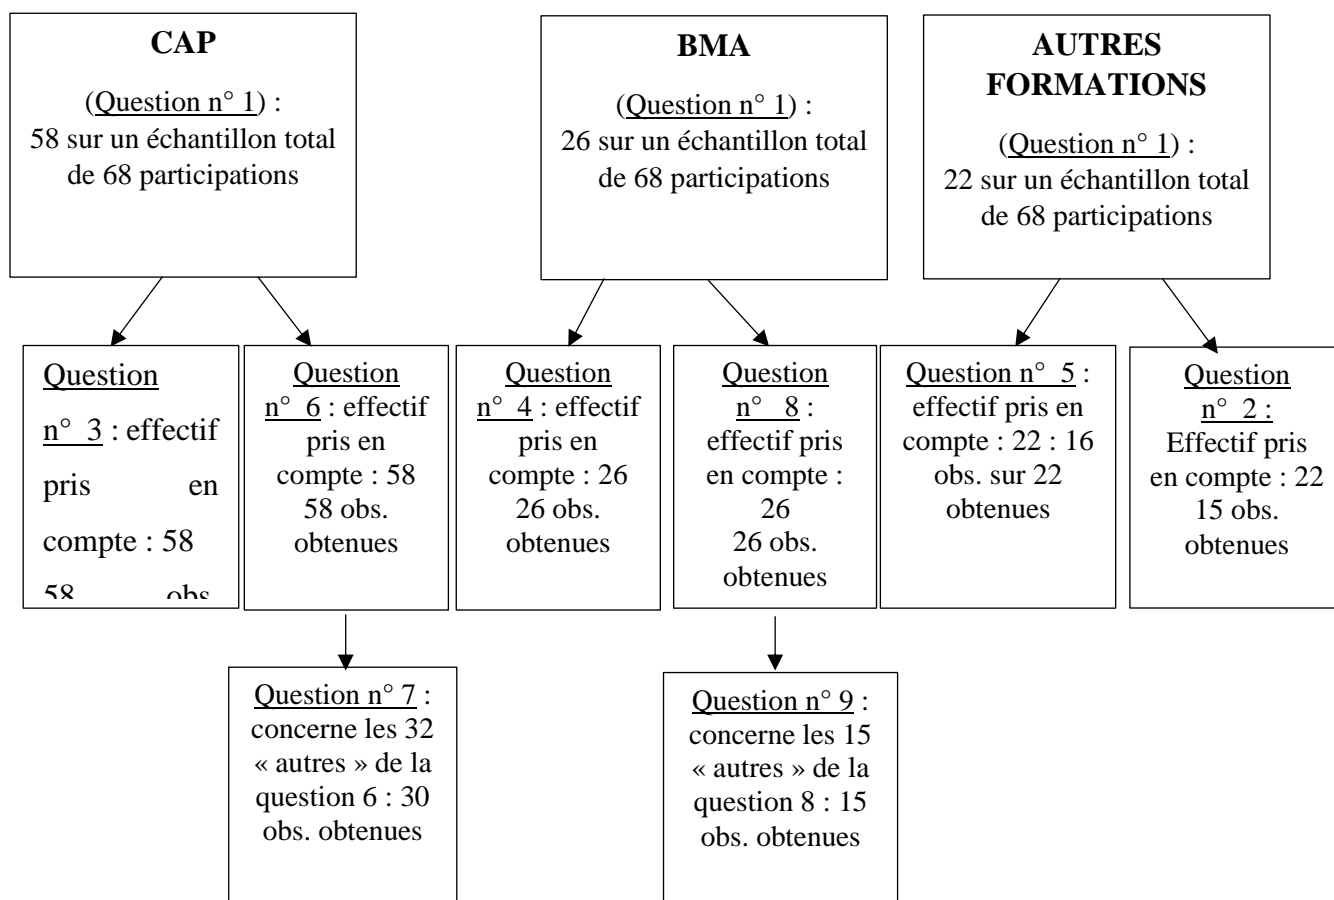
CAP

(Question n° 1) : 58 sur un échantillon total de 68 participations

BMA

(Question n° 1) : 26 sur un échantillon total de 68 participations

AUTRES FORMATIONS

(Question n° 1) : 22 sur un échantillon total de 68 participations

Question n° 3 : effectif pris en compte : 58 58 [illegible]

Question n° 6 : effectif pris en compte : 58 58 obs. obtenues

Question n° 4 : effectif pris en compte : 26 26 obs. obtenues

Question n° 8 : effectif pris en compte : 26 26 obs. obtenues

Question n° 5 : effectif pris en compte : 22 : 16 obs. sur 22 obtenues

Question n° 2 : Effectif pris en compte : 22 15 obs. obtenues

Question n° 7 : concerne les 32 « autres » de la question 6 : 30 obs. obtenues

Question n° 9 : concerne les 15 « autres » de la question 8 : 15 obs. obtenues